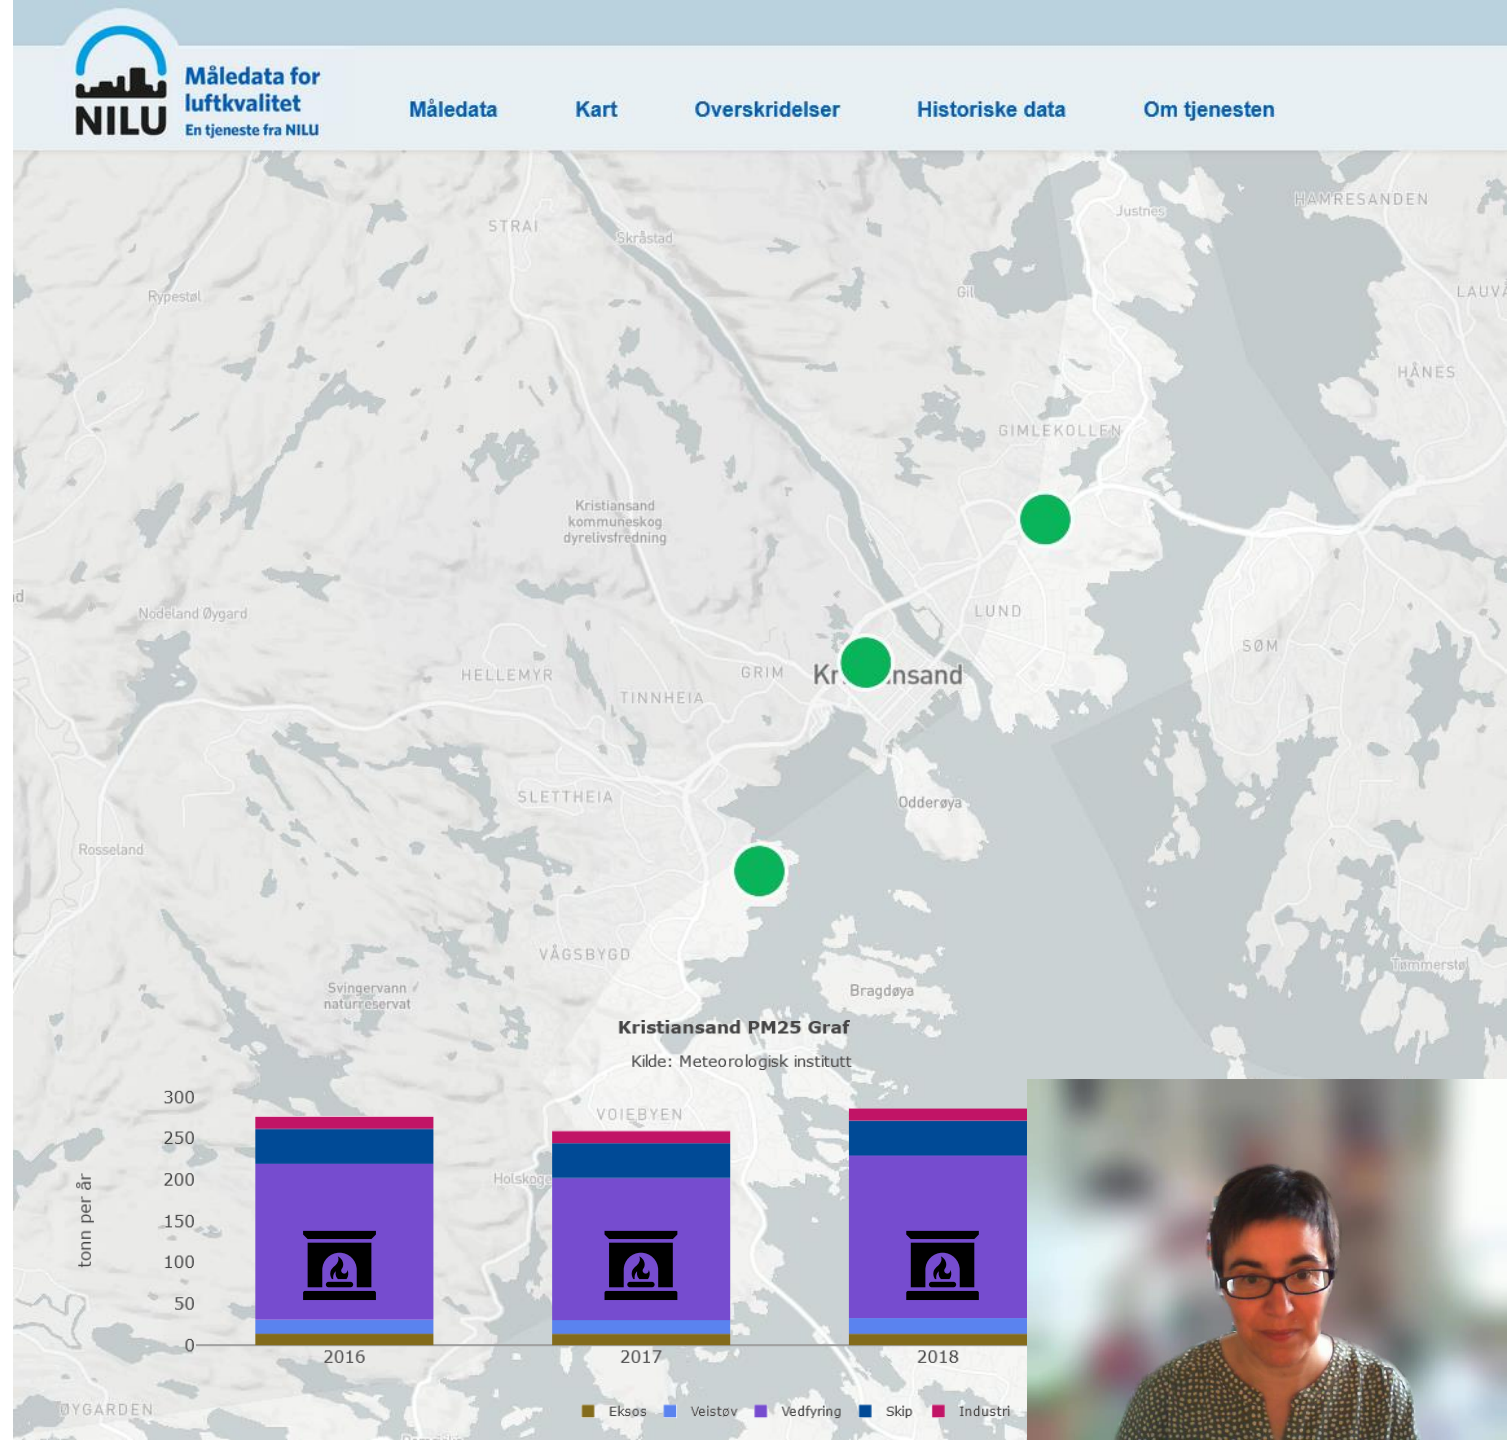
NILU Måledata for luftkvalitet En tjeneste fra NILU

Måledata Kart Overskridelser Historiske data Om tjenesten

STRAI
Skråstad
Justnes
HAMRESANDEN
Rypestøl
Gill
LAUV
HÅNES
GIMLEKOLLEN
Kristiansand kommuneskog dyrelivsfredning
id
Nodeland Øygard
LUND
SØM
HELLEMYR
GRIM
Kr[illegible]nsand
TINNHEIA
SLETTHEIA
Odderøya
Rosseland
VÅGSBYGD
Tømmerstø
Svingervann naturreservat
Bragdøya

Kristiansand PM25 Graf
Kilde: Meteorologisk institutt

VOIEBYEN
Holskogen
ØYGARDEN

tonn per år
300
250
200
150
100
50
0
2016
2017
2018

Eksos Veistøv Vedfyring Skip Industri